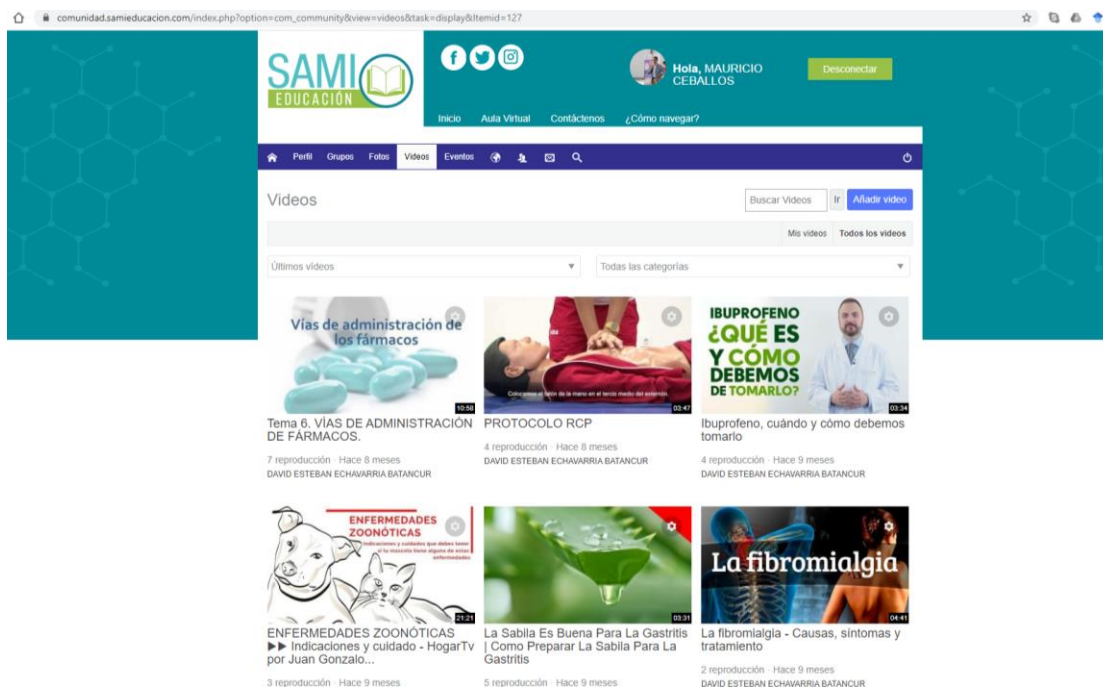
comunidad.samieducacion.com/index.php?option=com_community&view=videos&task=display&Itemid=127

SAMI EDUCACIÓN

Hola, MAURICIO CEBALLOS

Desconectar

Inicio Aula Virtual Contáctenos ¿Cómo navegar?

Perfil Grupos Fotos Videos Eventos

Videos

Buscar Videos Ir Añadir video

Mis videos Todos los videos

Últimos videos

Todas las categorías

Vías de administración de los fármacos

10:58

Tema 6. VÍAS DE ADMINISTRACIÓN DE FÁRMACOS.

7 reproducción · Hace 8 meses
DAVID ESTEBAN ECHAVARRIA BATANCUR

Colocamos el talón de la mano en el tercio medio del esternón.

03:47

PROTOCOLO RCP

4 reproducción · Hace 8 meses
DAVID ESTEBAN ECHAVARRIA BATANCUR

IBUPROFENO ¿QUÉ ES Y CÓMO DEBEMOS DE TOMARLO?

03:34

Ibuprofeno, cuándo y cómo debemos tomarlo

4 reproducción · Hace 9 meses
DAVID ESTEBAN ECHAVARRIA BATANCUR

ENFERMEDADES ZOONÓTICAS

Indicaciones y cuidados que debes tener si tu mascota tiene alguna de estas enfermedades

21:21

ENFERMEDADES ZOONÓTICAS ▶▶ Indicaciones y cuidado - HogarTv por Juan Gonzalo...

3 reproducción · Hace 9 meses

03:31

La Sabila Es Buena Para La Gastritis | Como Preparar La Sabila Para La Gastritis

5 reproducción · Hace 9 meses

La fibromialgia

04:41

La fibromialgia - Causas, síntomas y tratamiento

2 reproducción · Hace 9 meses
DAVID ESTEBAN ECHAVARRIA BATANCUR